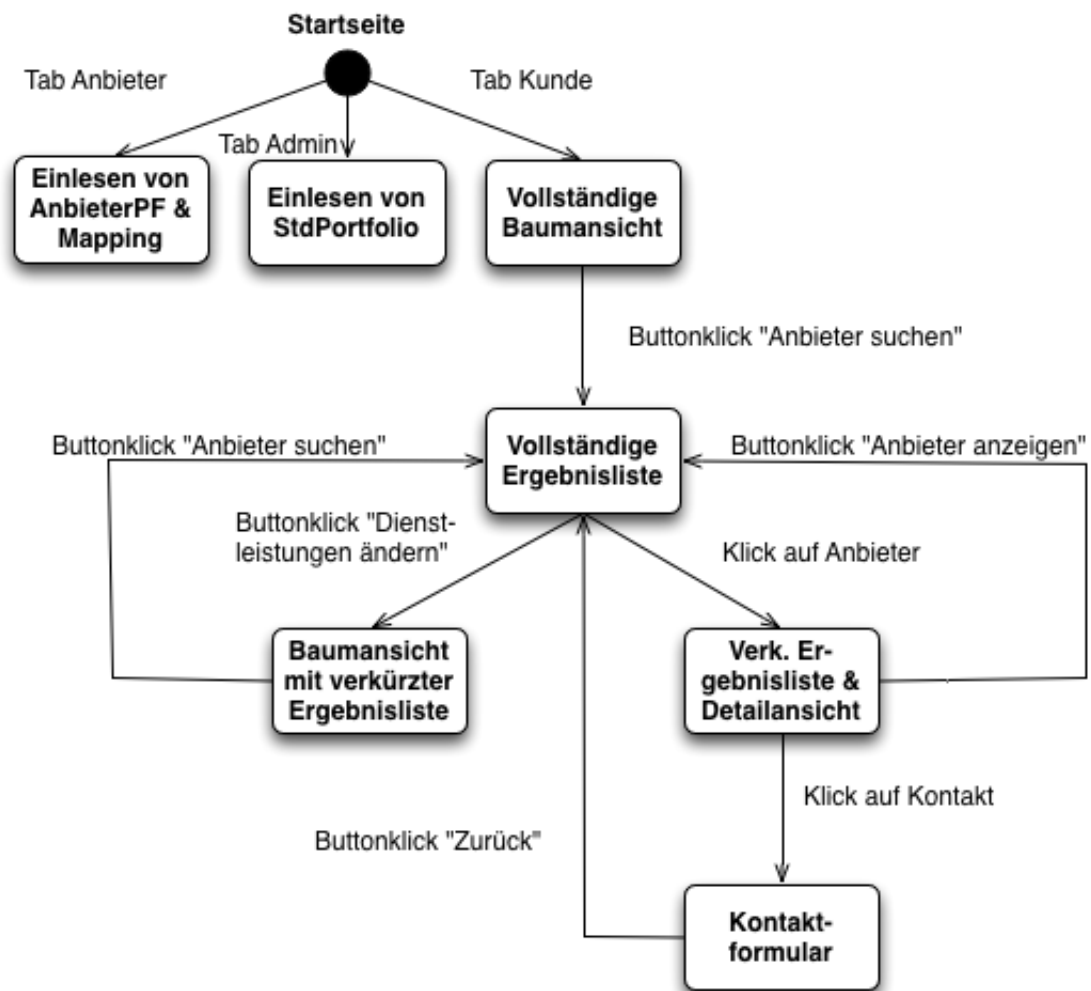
Startseite

Tab Anbieter

Tab Kunde

Tab Admin

Einlesen von AnbieterPF & Mapping

Einlesen von StdPortfolio

Vollständige Baumansicht

Buttonklick "Anbieter suchen"

Buttonklick "Anbieter suchen"

Vollständige Ergebnisliste

Buttonklick "Anbieter anzeigen"

Buttonklick "Dienstleistungen ändern"

Klick auf Anbieter

Baumansicht mit verkürzter Ergebnisliste

Verk. Ergebnisliste & Detailansicht

Klick auf Kontakt

Buttonklick "Zurück"

Kontaktformular